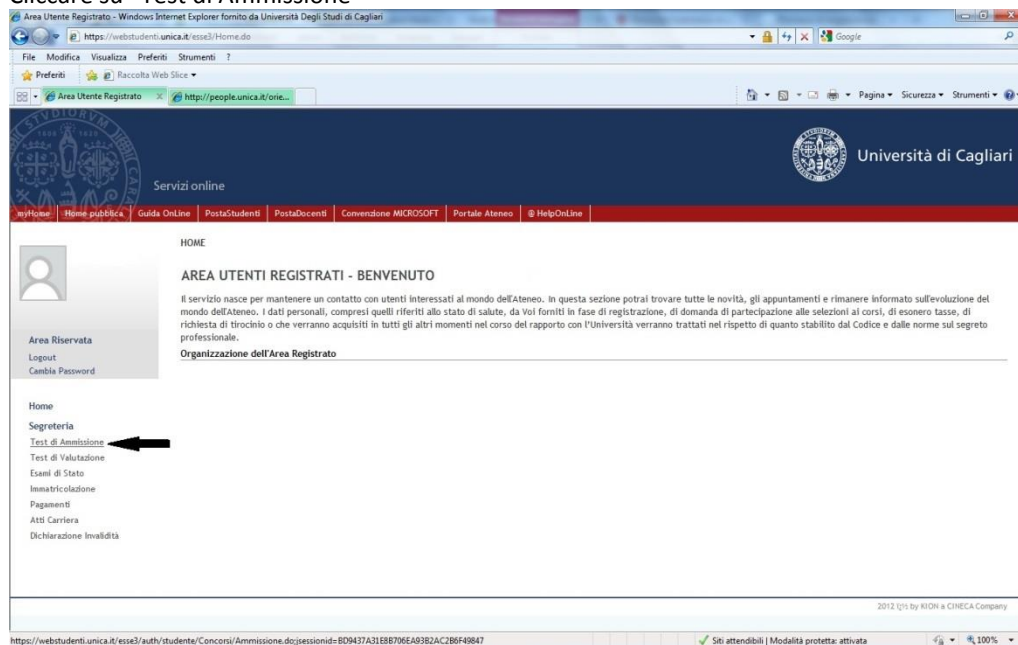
Cliccare su "Test di Ammissione"

Area Utente Registrato - Windows Internet Explorer fornito da Università Degli Studi di Cagliari

https://webstudenti.unica.it/esse3/Home.do

Google

File Modifica Visualizza Preferiti Strumenti ?

Preferiti Raccolta Web Slice

Area Utente Registrato http://people.unica.it/orie...

Pagina Sicurezza Strumenti

Servizi online

Università di Cagliari

myHome Home pubblica Guida OnLine PostaStudenti PostaDocenti Convenzione MICROSOFT Portale Ateneo @HelpOnLine

HOME

AREA UTENTI REGISTRATI - BENVENUTO

Il servizio nasce per mantenere un contatto con utenti interessati al mondo dell'Ateneo. In questa sezione potrai trovare tutte le novità, gli appuntamenti e rimanere informato sull'evoluzione del mondo dell'Ateneo. I dati personali, compresi quelli riferiti allo stato di salute, da Voi forniti in fase di registrazione, di domanda di partecipazione alle selezioni ai corsi, di esonero tasse, di richiesta di tirocinio o che verranno acquisiti in tutti gli altri momenti nel corso del rapporto con l'Università verranno trattati nel rispetto di quanto stabilito dal Codice e dalle norme sul segreto professionale.

Organizzazione dell'Area Registrato

Area Riservata
Logout
Cambia Password

Home
Segreteria
Test di Ammissione
Test di Valutazione
Esami di Stato
Immatricolazione
Pagamenti
Atti Carriera
Dichiarazione Invalidità

2012 © by KION a CINECA Company

https://webstudenti.unica.it/esse3/auth/studente/Concorsi/Ammissione.do;jsessionid=BD9437A31E8B706EA93B2AC2B6F49847

Siti attendibili | Modalità protetta: attivata

100%